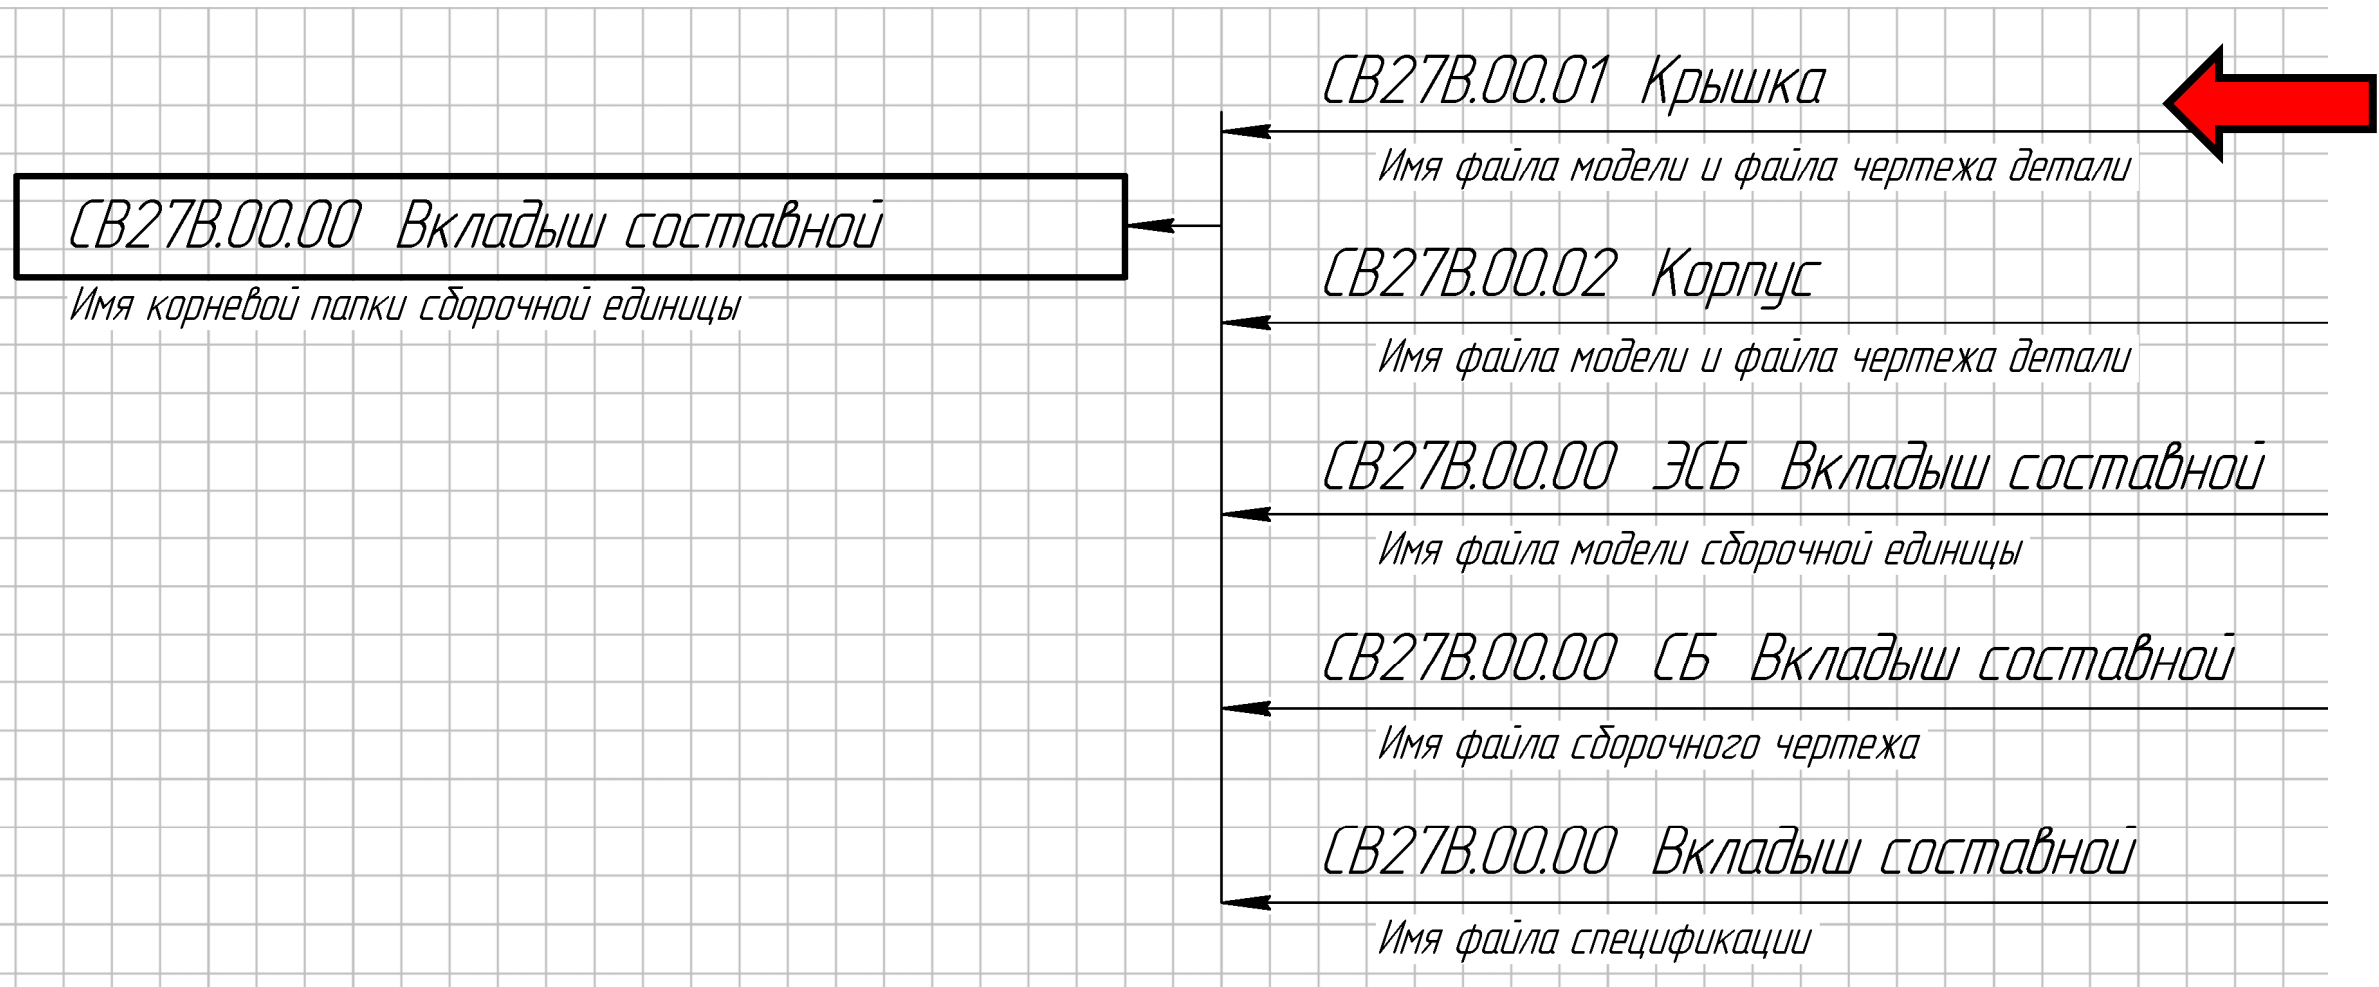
СВ27В.00.00 Вкладыш составной
Имя корневой папки сборочной единицы

СВ27В.00.01 Крышка
Имя файла модели и файла чертежа детали

СВ27В.00.02 Корпус
Имя файла модели и файла чертежа детали

СВ27В.00.00 ЭСБ Вкладыш составной
Имя файла модели сборочной единицы

СВ27В.00.00 СБ Вкладыш составной
Имя файла сборочного чертежа

СВ27В.00.00 Вкладыш составной
Имя файла спецификации